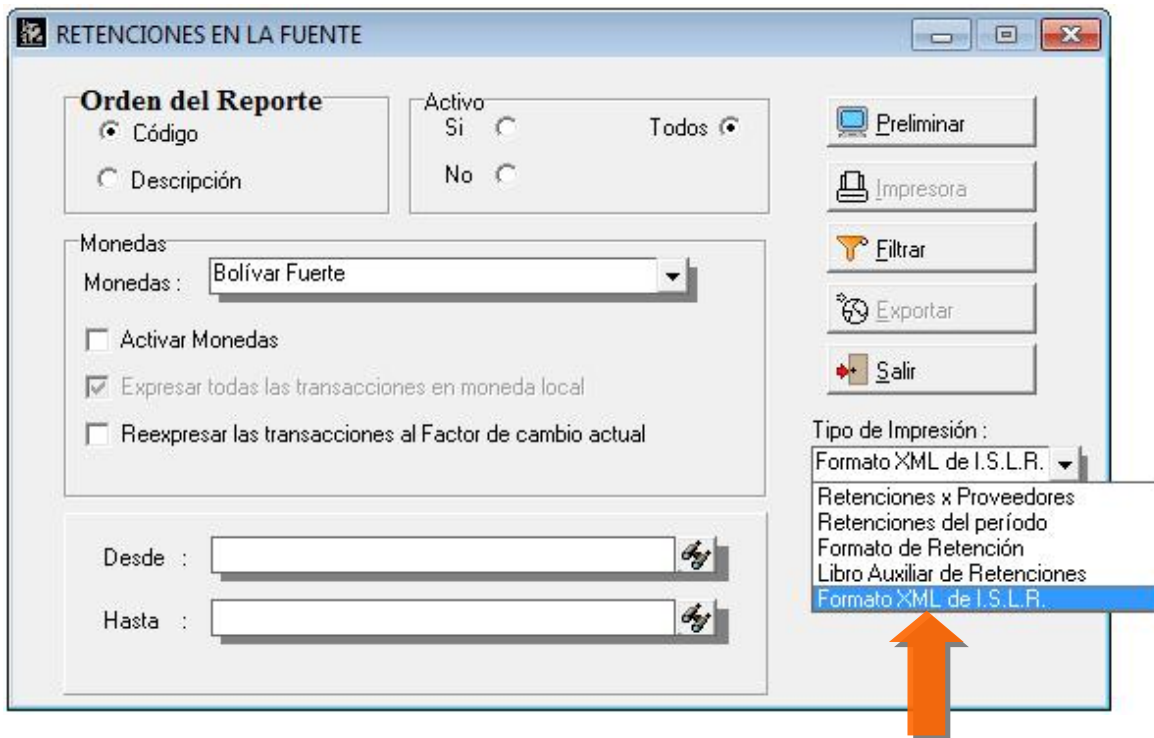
RETENCIONES EN LA FUENTE

Orden del Reporte
Código
Descripción

Activo
Si
Todos
No

Preliminar
Impresora
Filtrar
Exportar
Salir

Monedas
Monedas : Bolívar Fuerte
Activar Monedas
Expresar todas las transacciones en moneda local
Reexpresar las transacciones al Factor de cambio actual

Tipo de Impresión :
Formato XML de I.S.L.R.
Retenciones x Proveedores
Retenciones del período
Formato de Retención
Libro Auxiliar de Retenciones
Formato XML de I.S.L.R.

Desde :
Hasta :